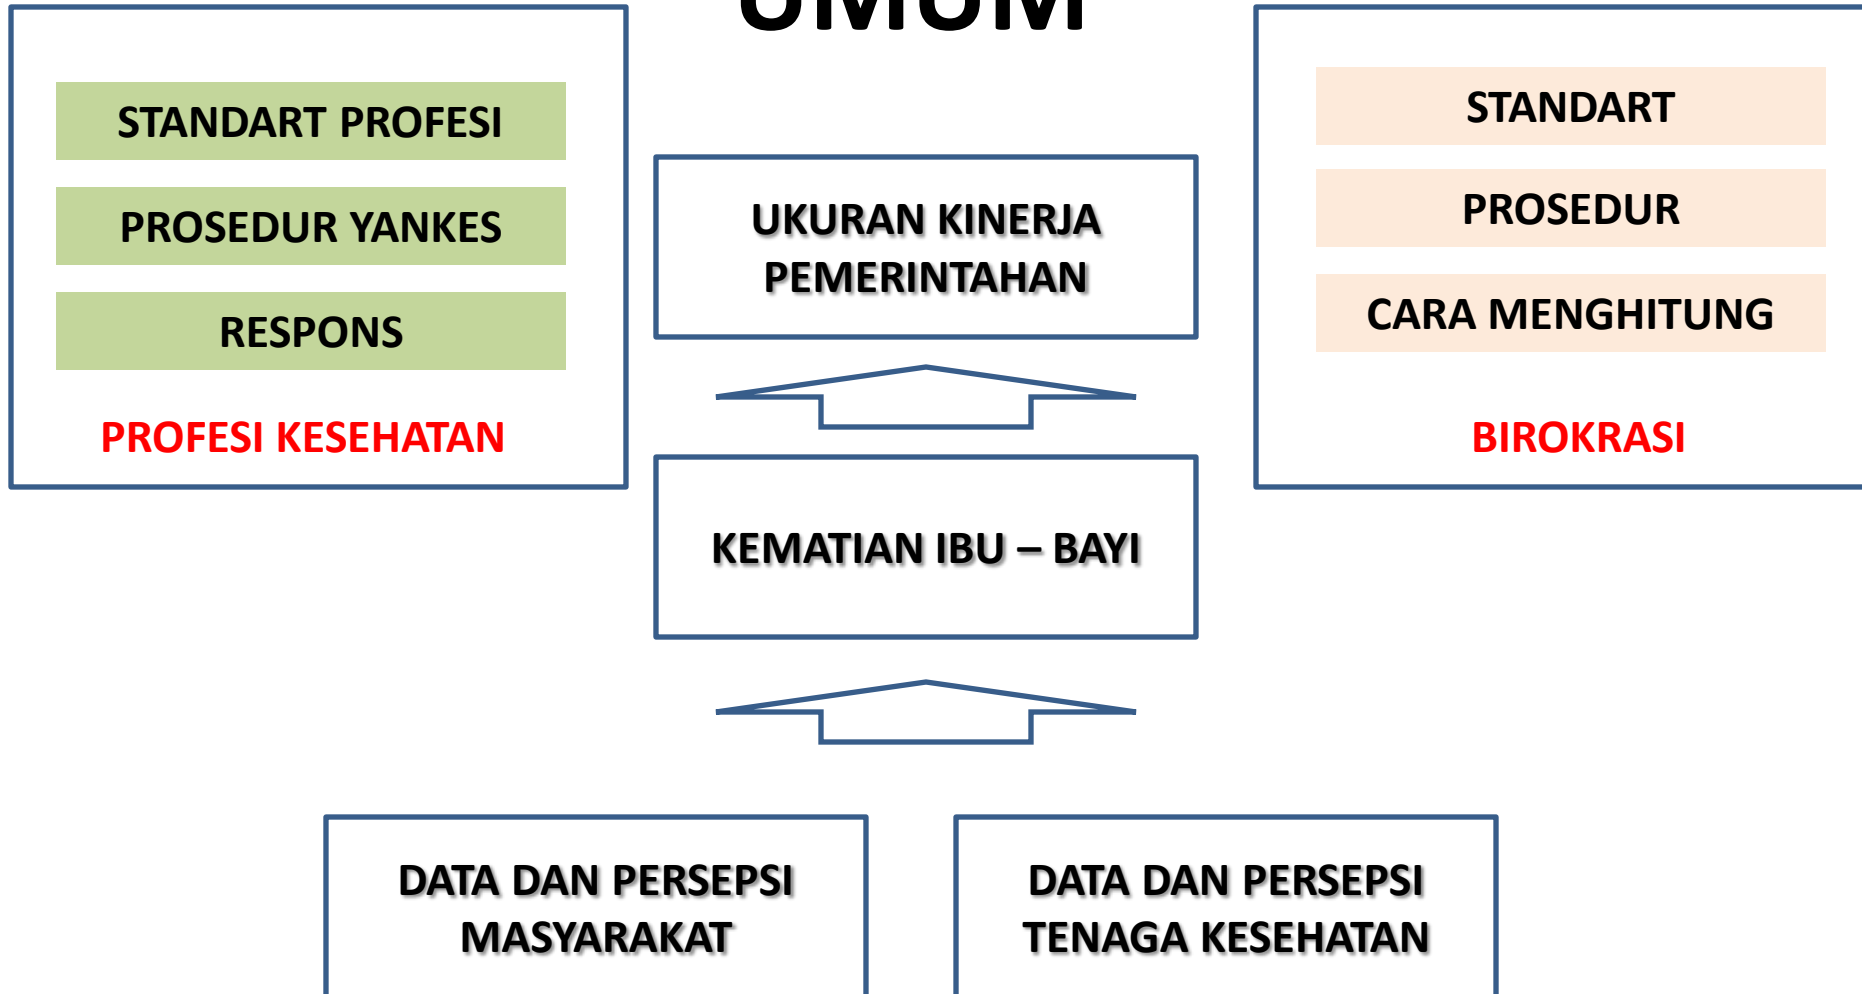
UMUM

STANDART PROFESI

PROSEDUR YANKES

RESPONS

PROFESI KESEHATAN

UKURAN KINERJA PEMERINTAHAN

STANDART

PROSEDUR

CARA MENGHITUNG

BIROKRASI

KEMATIAN IBU – BAYI

DATA DAN PERSEPSI MASYARAKAT

DATA DAN PERSEPSI TENAGA KESEHATAN